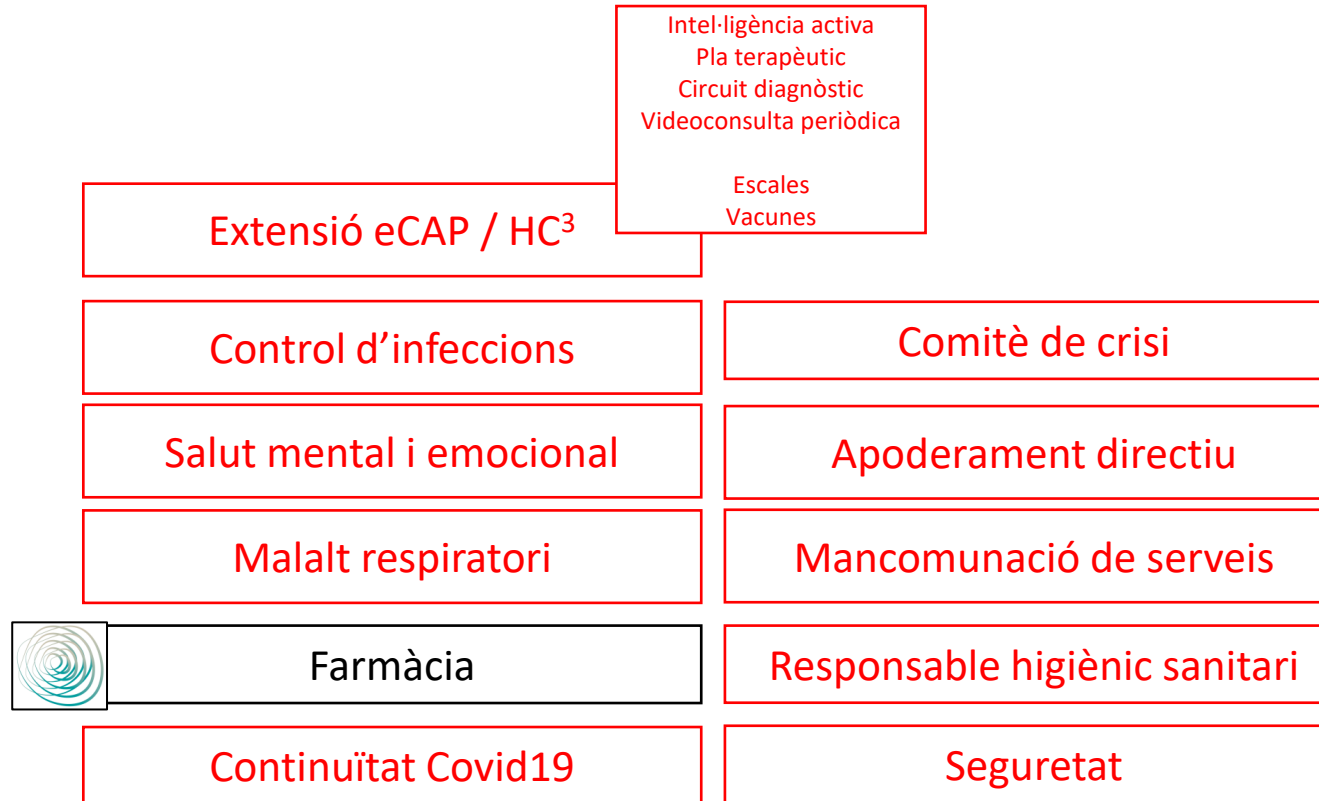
Intel·ligència activa
Pla terapèutic
Circuit diagnòstic
Videoconsulta periòdica

Escales
Vacunes

Extensió eCAP / HC$^3$

Control d'infeccions

Salut mental i emocional

Malalt respiratori

Farmàcia

Continuïtat Covid19

Comitè de crisi

Apoderament directiu

Mancomunació de serveis

Responsable higiènic sanitari

Seguretat